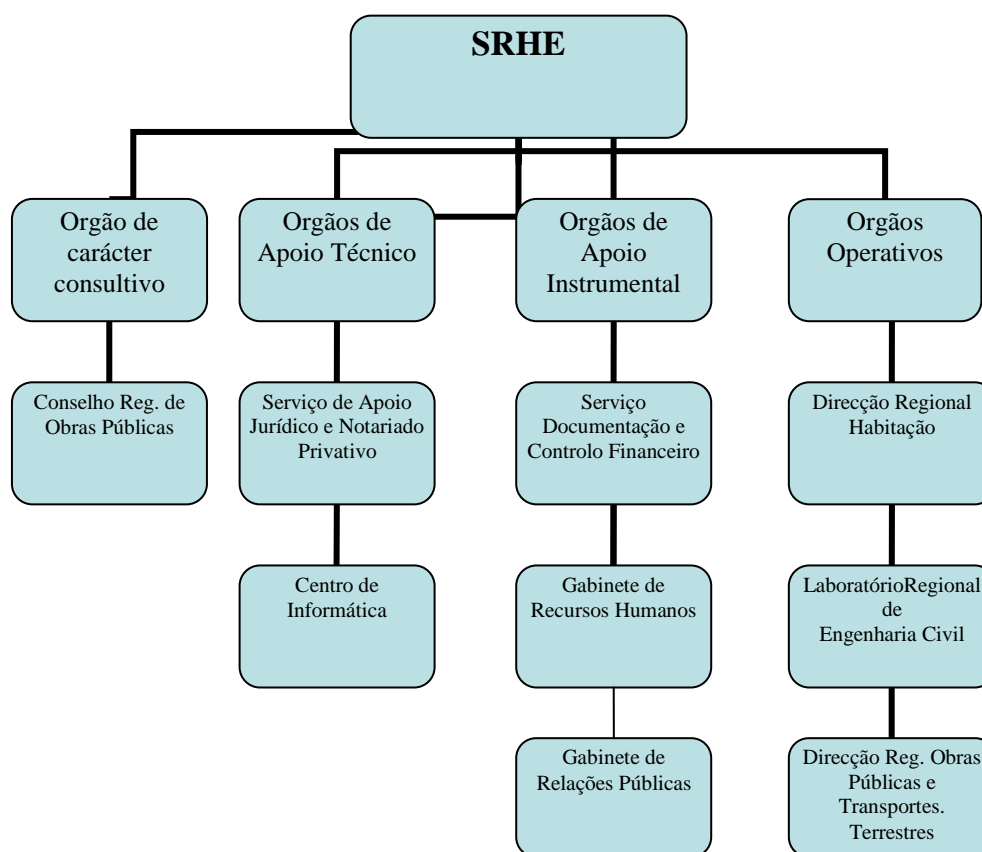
SRHE

Orgão de carácter consultivo

Conselho Reg. de Obras Públicas

Orgãos de Apoio Técnico

Serviço de Apoio Jurídico e Notariado Privativo

Centro de Informática

Orgãos de Apoio Instrumental

Serviço Documentação e Controlo Financeiro

Gabinete de Recursos Humanos

Gabinete de Relações Públicas

Orgãos Operativos

Direcção Regional Habitação

LaboratórioRegional de Engenharia Civil

Direcção Reg. Obras Públicas e Transportes. Terrestres